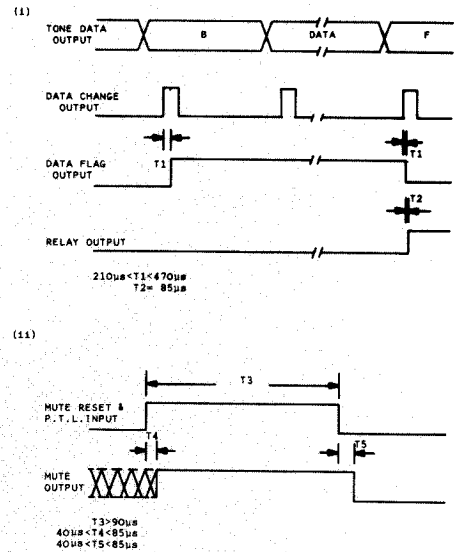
(i)

TONE DATA OUTPUT

B

DATA

F

DATA CHANGE OUTPUT

DATA FLAG OUTPUT

T1

T1

T2

RELAY OUTPUT

210µs<T1<470µs
T2= 85µs

(ii)

T3

MUTE RESET & P.T.L.INPUT

T4

T5

MUTE OUTPUT

T3>90µs
40µs<T4<85µs
40µs<T5<85µs